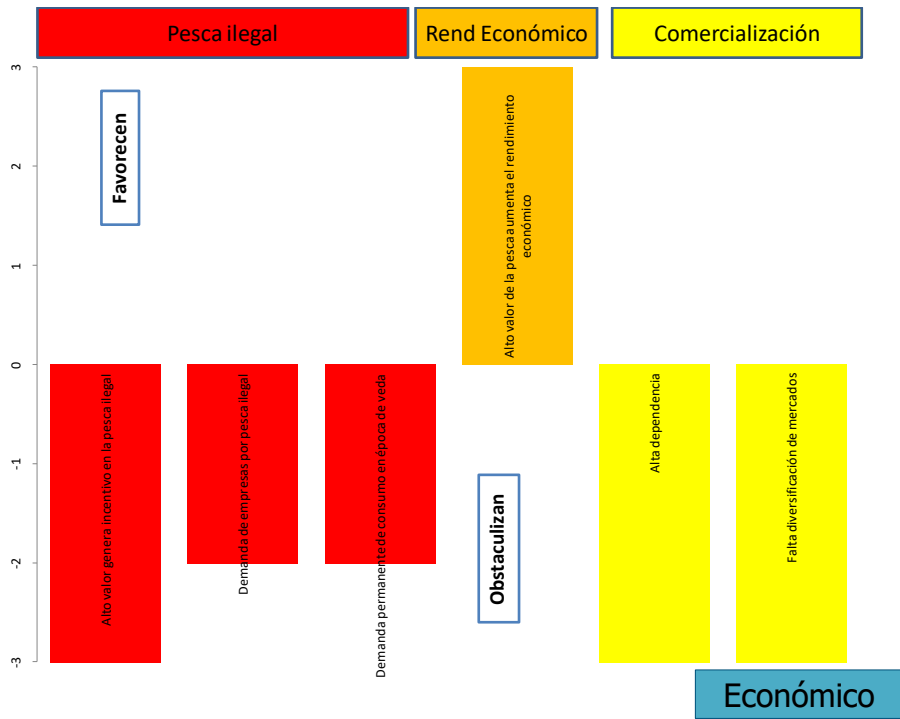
Pesca ilegal
Rend Económico
Comercialización

3
2
1
0
-1
-2
-3

Favorecen

Alto valor de la pesca aumenta el rendimiento económico

Alto valor genera incentivo en la pesca ilegal

Demanda de empresas por pesca ilegal

Demanda permanente de consumo en época de veda

Obstaculizan

Alta dependencia

Falta diversificación de mercados

Económico